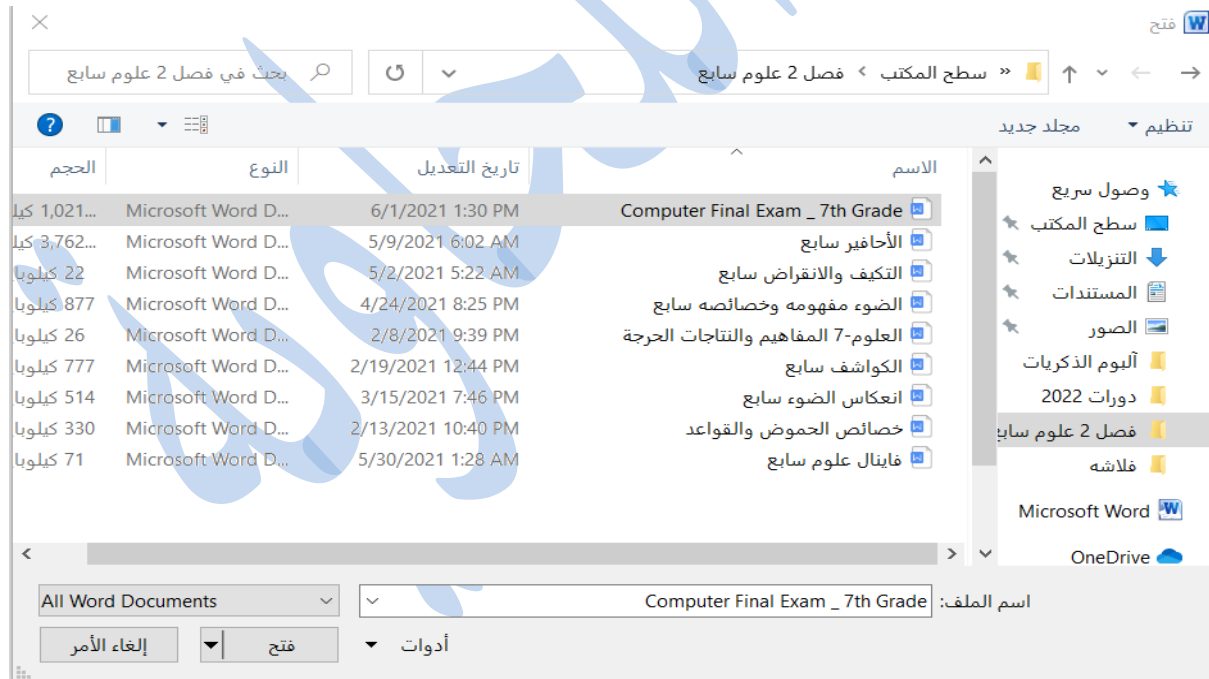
فتح

بحث في فصل 2 علوم سابع

« سطح المكتب › فصل 2 علوم سابع

تنظيم ▾ مجلد جديد

| الاسم | تاريخ التعديل | النوع | الحجم |
|---|---|---|---|
| Computer Final Exam _ 7th Grade | 6/1/2021 1:30 PM | Microsoft Word D... | 1,021... كيلو |
| الأحافير سابع | 5/9/2021 6:02 AM | Microsoft Word D... | 3,762... كيلو |
| التكيف والانقراض سابع | 5/2/2021 5:22 AM | Microsoft Word D... | 22 كيلوبا |
| الضوء مفهومه وخصائصه سابع | 4/24/2021 8:25 PM | Microsoft Word D... | 877 كيلوبا |
| العلوم-7 المفاهيم والنتاجات الحرجة | 2/8/2021 9:39 PM | Microsoft Word D... | 26 كيلوبا |
| الكواشف سابع | 2/19/2021 12:44 PM | Microsoft Word D... | 777 كيلوبا |
| انعكاس الضوء سابع | 3/15/2021 7:46 PM | Microsoft Word D... | 514 كيلوبا |
| خصائص الحموض والقواعد | 2/13/2021 10:40 PM | Microsoft Word D... | 330 كيلوبا |
| فاينال علوم سابع | 5/30/2021 1:28 AM | Microsoft Word D... | 71 كيلوبا |

وصول سريع
سطح المكتب
التنزيلات
المستندات
الصور
ألبوم الذكريات
دورات 2022
فصل 2 علوم سابع
فلاشه
Microsoft Word
OneDrive

اسم الملف: Computer Final Exam _ 7th Grade

All Word Documents

أدوات ▾ فتح إلغاء الأمر